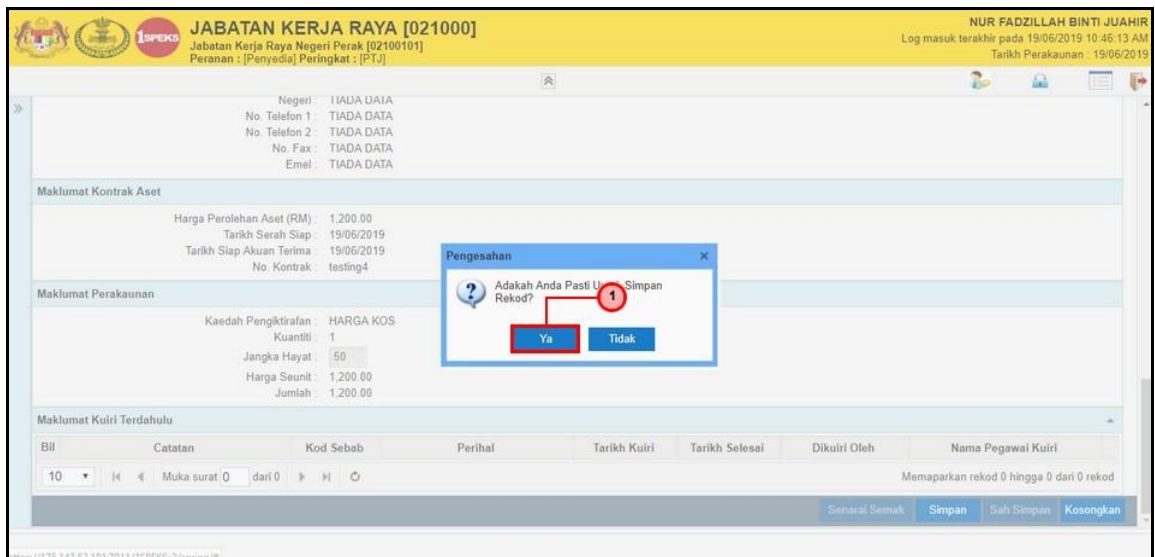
1SPEKS

JABATAN KERJA RAYA [021000]
Jabatan Kerja Raya Negeri Perak [02100101]
Peranan : [Penyedia] Peringkat : [PTJ]

NUR FADZILLAH BINTI JUAHIR
Log masuk terakhir pada 19/06/2019 10:46:13 AM
Tarikh Perakaunan : 19/06/2019

Negeri : TIADA DATA
No. Telefon 1 : TIADA DATA
No. Telefon 2 : TIADA DATA
No. Fax : TIADA DATA
Emel : TIADA DATA

Maklumat Kontrak Aset

Harga Perolehan Aset (RM) : 1,200.00
Tarikh Serah Siap : 19/06/2019
Tarikh Siap Akuan Terima : 19/06/2019
No. Kontrak : testing4

Pengesahan

Adakah Anda Pasti U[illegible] Simpan Rekod?

1

Ya Tidak

Maklumat Perakaunan

Kaedah Pengiktirafan : HARGA KOS
Kuantiti : 1
Jangka Hayat : 50
Harga Seunit : 1,200.00
Jumlah : 1,200.00

Maklumat Kuiri Terdahulu

| Bil | Catatan | Kod Sebab | Perihal | Tarikh Kuiri | Tarikh Selesai | Dikuiri Oleh | Nama Pegawai Kuiri |
|---|---|---|---|---|---|---|---|

10 Muka surat 0 dari 0

Memaparkan rekod 0 hingga 0 dari 0 rekod

Senarai Semak Simpan Sah Simpan Kosongkan

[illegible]